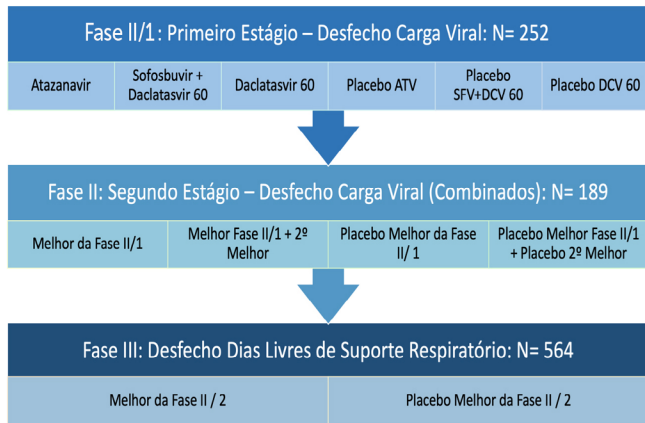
Fase II/1: Primeiro Estágio – Desfecho Carga Viral: N= 252

| Atazanavir | Sofosbuvir + Daclatasvir 60 | Daclatasvir 60 | Placebo ATV | Placebo SFV+DCV 60 | Placebo DCV 60 |
|---|---|---|---|---|---|

Fase II: Segundo Estágio – Desfecho Carga Viral (Combinados): N= 189

| Melhor da Fase II/1 | Melhor Fase II/1 + 2º Melhor | Placebo Melhor da Fase II/ 1 | Placebo Melhor Fase II/1 + Placebo 2º Melhor |
|---|---|---|---|

Fase III: Desfecho Dias Livres de Suporte Respiratório: N= 564

| Melhor da Fase II / 2 | Placebo Melhor da Fase II / 2 |
|---|---|